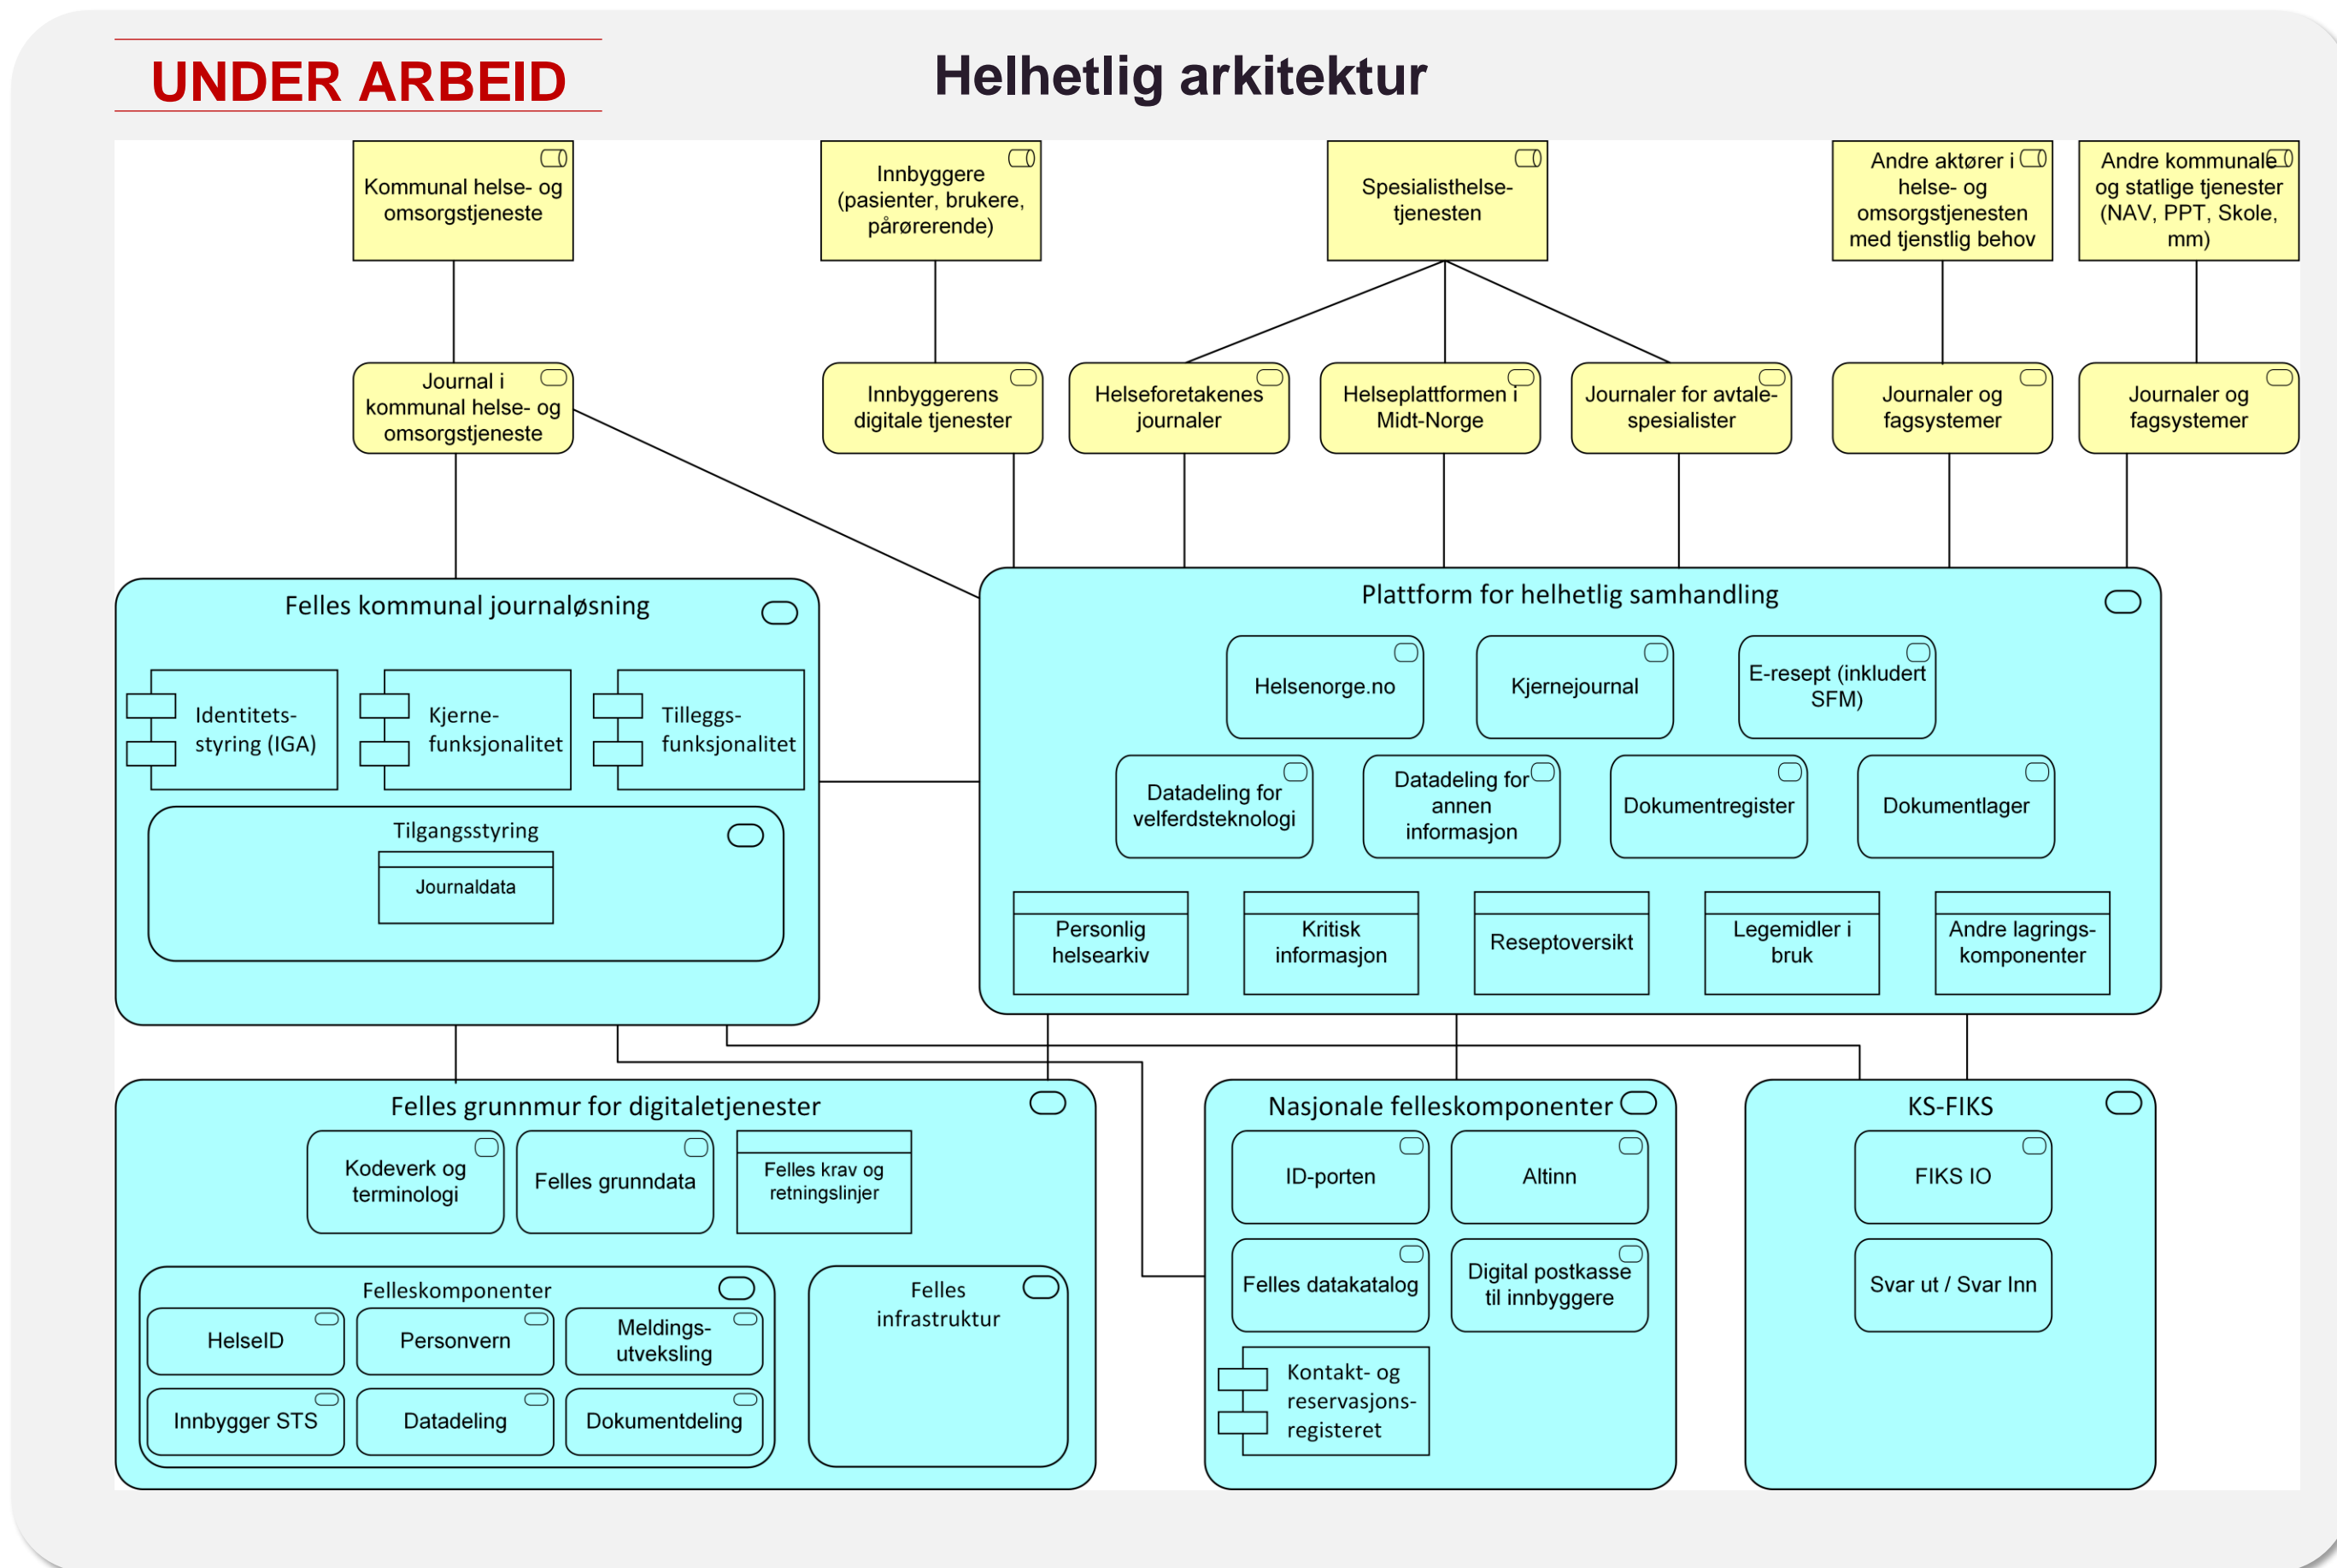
UNDER ARBEID

Helhetlig arkitektur

Kommunal helse- og omsorgstjeneste

Innbyggere (pasienter, brukere, pårørerende)

Spesialisthelse-tjenesten

Andre aktører i helse- og omsorgstjenesten med tjenstlig behov

Andre kommunale og statlige tjenester (NAV, PPT, Skole, mm)

Journal i kommunal helse- og omsorgstjeneste

Innbyggerens digitale tjenester

Helseforetakenes journaler

Helseplattformen i Midt-Norge

Journaler for avtale-spesialister

Journaler og fagsystemer

Journaler og fagsystemer

Felles kommunal journaløsning

Identitets-styring (IGA)

Kjerne-funksjonalitet

Tilleggs-funksjonalitet

Tilgangsstyring

Journaldata

Plattform for helhetlig samhandling

Helsenorge.no

Kjernejournal

E-resept (inkludert SFM)

Datadeling for velferdsteknologi

Datadeling for annen informasjon

Dokumentregister

Dokumentlager

Personlig helsearkiv

Kritisk informasjon

Reseptoversikt

Legemidler i bruk

Andre lagrings-komponenter

Felles grunnmur for digitaletjenester

Kodeverk og terminologi

Felles grunndata

Felles krav og retningslinjer

Felleskomponenter

HelseID

Personvern

Meldings-utveksling

Innbygger STS

Datadeling

Dokumentdeling

Felles infrastruktur

Nasjonale felleskomponenter

ID-porten

Altinn

Felles datakatalog

Digital postkasse til innbyggere

Kontakt- og reservasjons-registeret

KS-FIKS

FIKS IO

Svar ut / Svar Inn